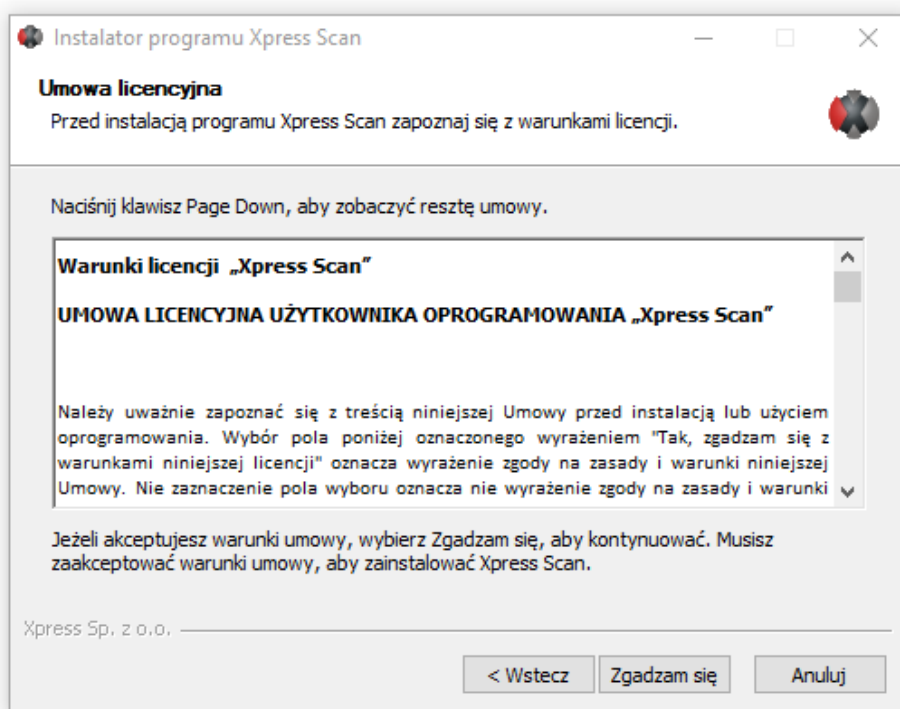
Instalator programu Xpress Scan

Umowa licencyjna

Przed instalacją programu Xpress Scan zapoznaj się z warunkami licencji.

Naciśnij klawisz Page Down, aby zobaczyć resztę umowy.

Warunki licencji „Xpress Scan”

UMOWA LICENCYJNA UŻYTKOWNIKA OPROGRAMOWANIA „Xpress Scan”

Należy uważnie zapoznać się z treścią niniejszej Umowy przed instalacją lub użyciem oprogramowania. Wybór pola poniżej oznaczonego wyrażeniem "Tak, zgadzam się z warunkami niniejszej licencji" oznacza wyrażenie zgody na zasady i warunki niniejszej Umowy. Nie zaznaczenie pola wyboru oznacza nie wyrażenie zgody na zasady i warunki

Jeżeli akceptujesz warunki umowy, wybierz Zgadzam się, aby kontynuować. Musisz zaakceptować warunki umowy, aby zainstalować Xpress Scan.

Xpress Sp. z o.o.

< Wstecz

Zgadzam się

Anuluj